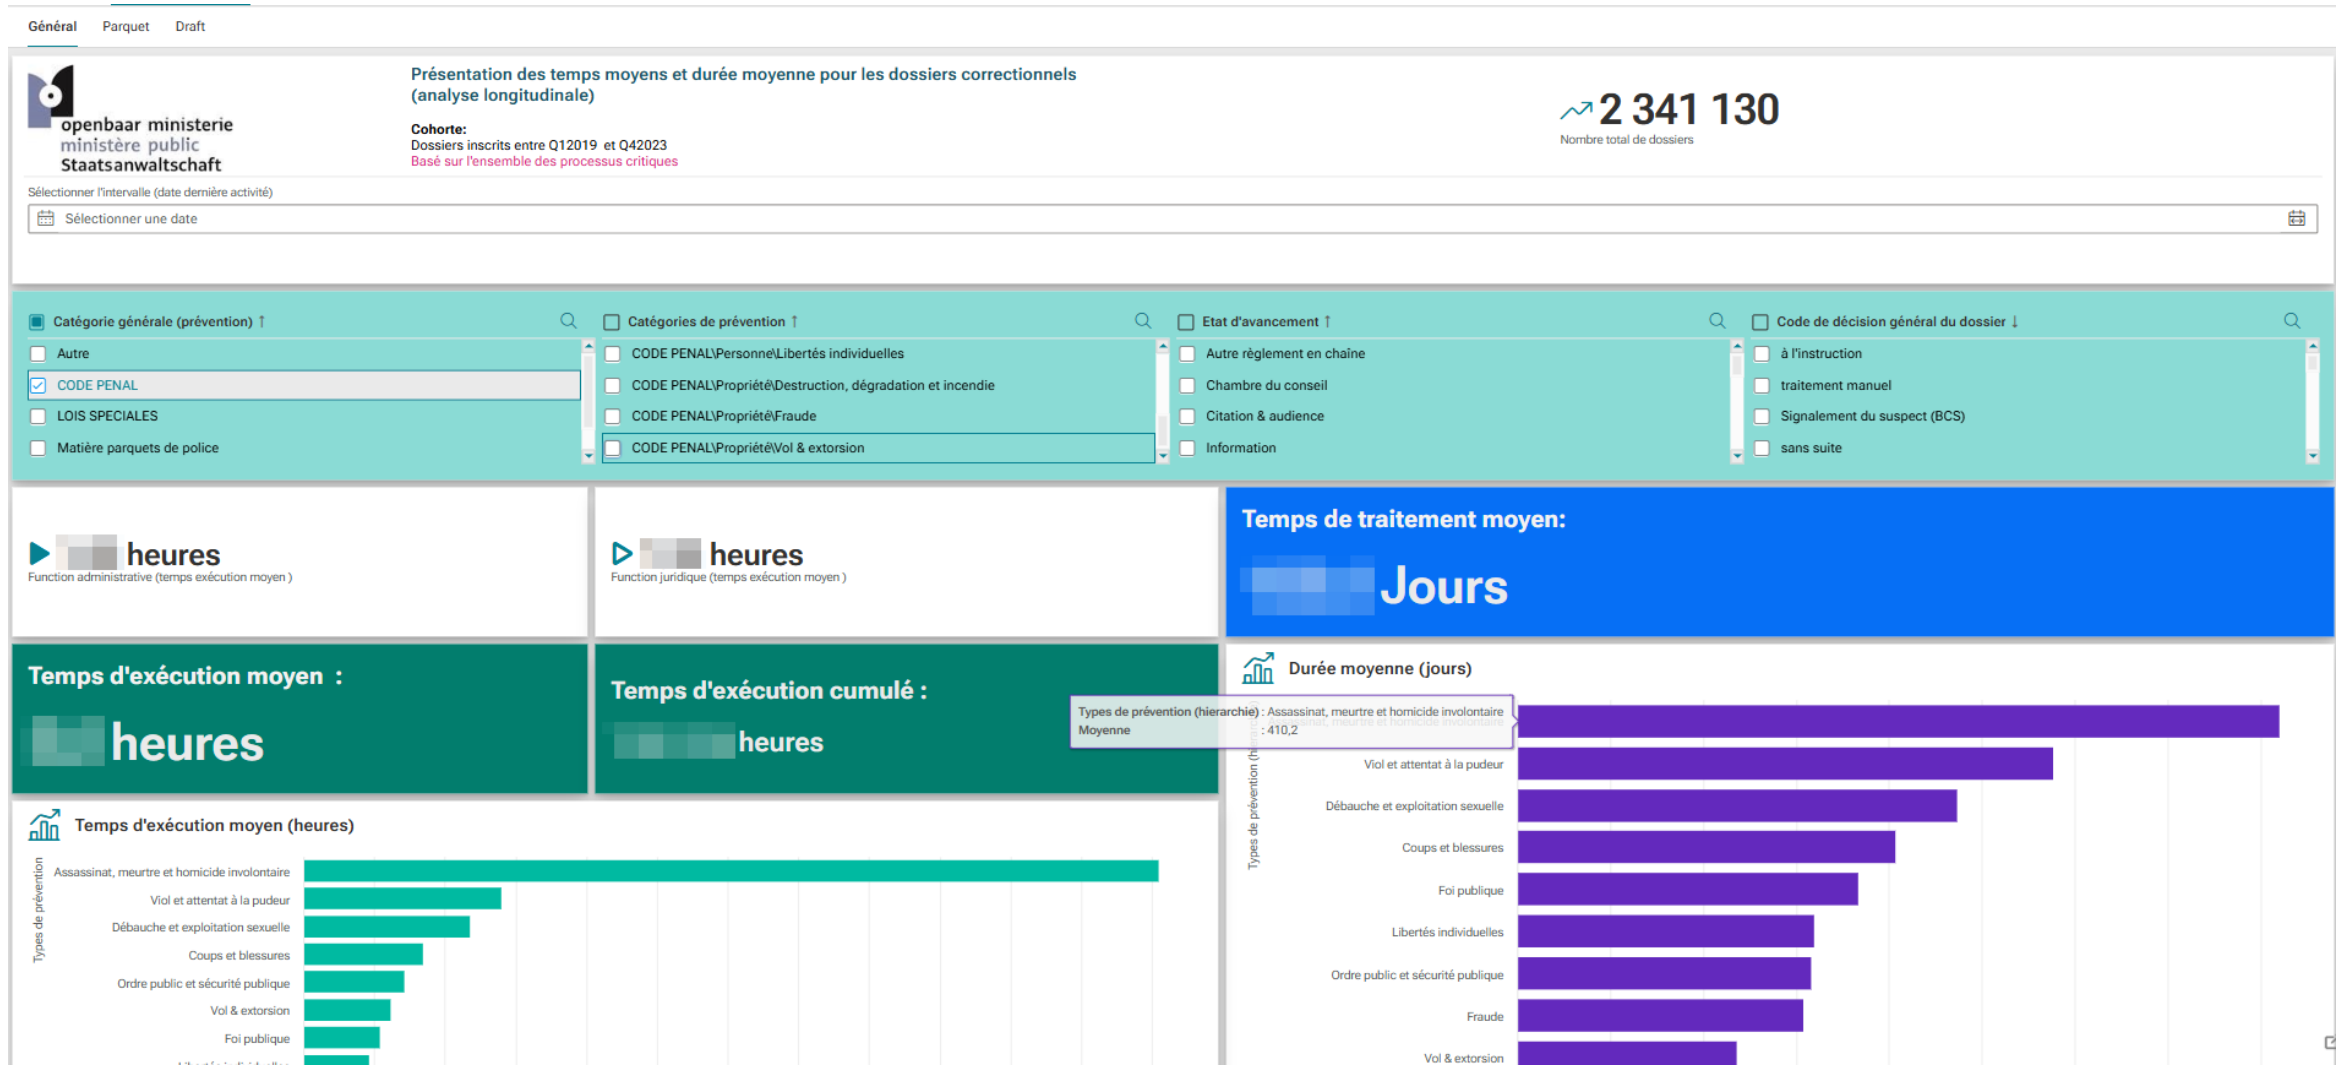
Général Parquet Draft

openbaar ministerie
ministère public
Staatsanwaltschaft

Présentation des temps moyens et durée moyenne pour les dossiers correctionnels (analyse longitudinale)

Cohorte:
Dossiers inscrits entre Q12019 et Q42023
Basé sur l'ensemble des processus critiques

2 341 130
Nombre total de dossiers

Sélectionner l'intervalle (date dernière activité)
Sélectionner une date

Catégorie générale (prévention)
Autre
CODE PENAL
LOIS SPECIALES
Matière parquets de police

Catégories de prévention
CODE PENAL\Personne\Libertés individuelles
CODE PENAL\Propriété\Destruction, dégradation et incendie
CODE PENAL\Propriété\Fraude
CODE PENAL\Propriété\Vol & extorsion

Etat d'avancement
Autre règlement en chaîne
Chambre du conseil
Citation & audience
Information

Code de décision général du dossier
à l'instruction
traitement manuel
Signalement du suspect (BCS)
sans suite

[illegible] heures
Function administrative (temps exécution moyen )

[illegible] heures
Function juridique (temps exécution moyen )

Temps de traitement moyen:
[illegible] Jours

Temps d'exécution moyen :
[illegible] heures

Temps d'exécution cumulé :
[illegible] heures

Durée moyenne (jours)
Types de prévention (hierarchie) : Assassinat, meurtre et homicide involontaire
Moyenne : 410,2
Types de prévention (hiérarchie)
Viol et attentat à la pudeur
Débauche et exploitation sexuelle
Coups et blessures
Foi publique
Libertés individuelles
Ordre public et sécurité publique
Fraude
Vol & extorsion

Temps d'exécution moyen (heures)
Types de prévention
Assassinat, meurtre et homicide involontaire
Viol et attentat à la pudeur
Débauche et exploitation sexuelle
Coups et blessures
Ordre public et sécurité publique
Vol & extorsion
Foi publique
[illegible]